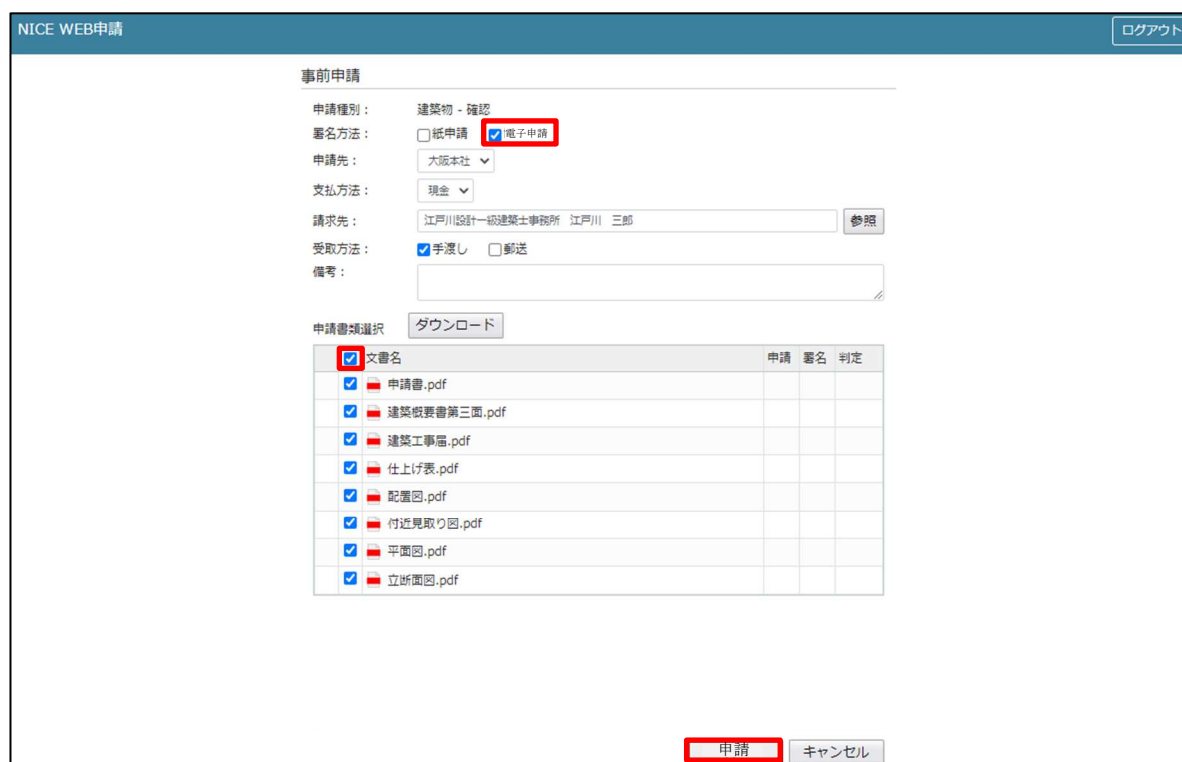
NICE WEB申請

ログアウト

事前申請

申請種別： 建築物 - 確認

署名方法： 紙申請 電子申請

申請先： 大阪本社

支払方法： 現金

請求先： 江戸川設計一級建築士事務所 江戸川 三郎 参照

受取方法： 手渡し 郵送

備考：

申請書類選択 ダウンロード

| 文書名 | 申請 | 署名 | 判定 |
|---|---|---|---|
| 申請書.pdf | | | |
| 建築概要書第三面.pdf | | | |
| 建築工事届.pdf | | | |
| 仕上げ表.pdf | | | |
| 配置図.pdf | | | |
| 付近見取り図.pdf | | | |
| 平面図.pdf | | | |
| 立断面図.pdf | | | |

申請 キャンセル